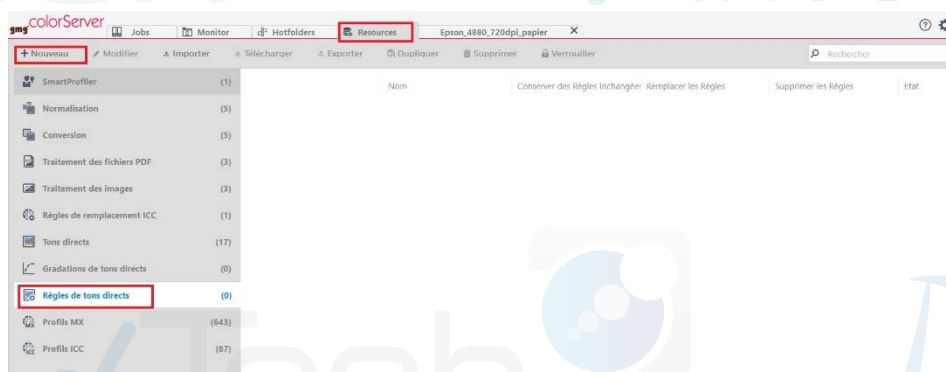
gmg colorServer | Jobs | Monitor | Hotfolders | Resources | Epson_4880_720dpi_papier ×

+ Nouveau | Modifier | Importer | Télécharger | Exporter | Dupliquer | Supprimer | Verrouiller | Rechercher

SmartProfiler (1)
Normalisation (5)
Conversion (5)
Traitement des fichiers PDF (3)
Traitement des images (3)
Règles de remplacement ICC (1)
Tons directs (17)
Gradations de tons directs (0)
Règles de tons directs (0)
Profils MX (643)
Profils ICC (87)

| Nom | Conserver des Règles Inchangées | Remplacer les Règles | Supprimer les Règles | Etat |
|---|---|---|---|---|